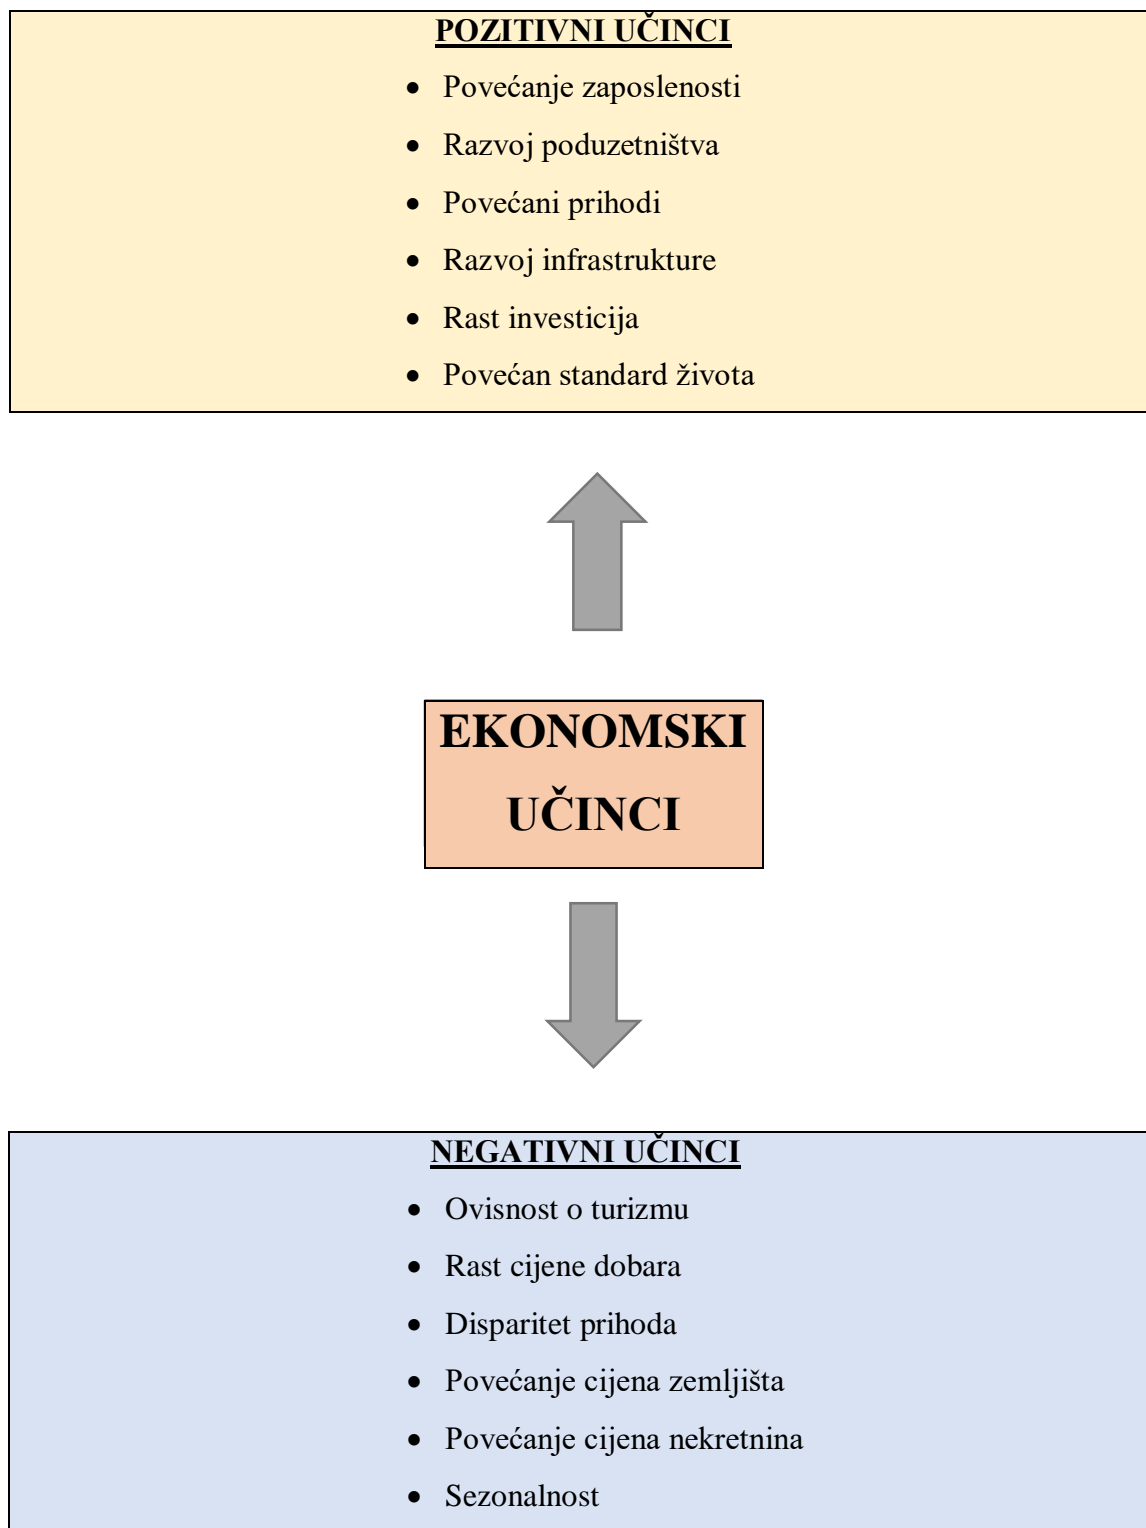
POZITIVNI UČINCI

- Povećanje zaposlenosti
- Razvoj poduzetništva
- Povećani prihodi
- Razvoj infrastrukture
- Rast investicija
- Povećan standard života

EKONOMSKI UČINCI

NEGATIVNI UČINCI

- Ovisnost o turizmu
- Rast cijene dobara
- Disparitet prihoda
- Povećanje cijena zemljišta
- Povećanje cijena nekretnina
- Sezonalnost